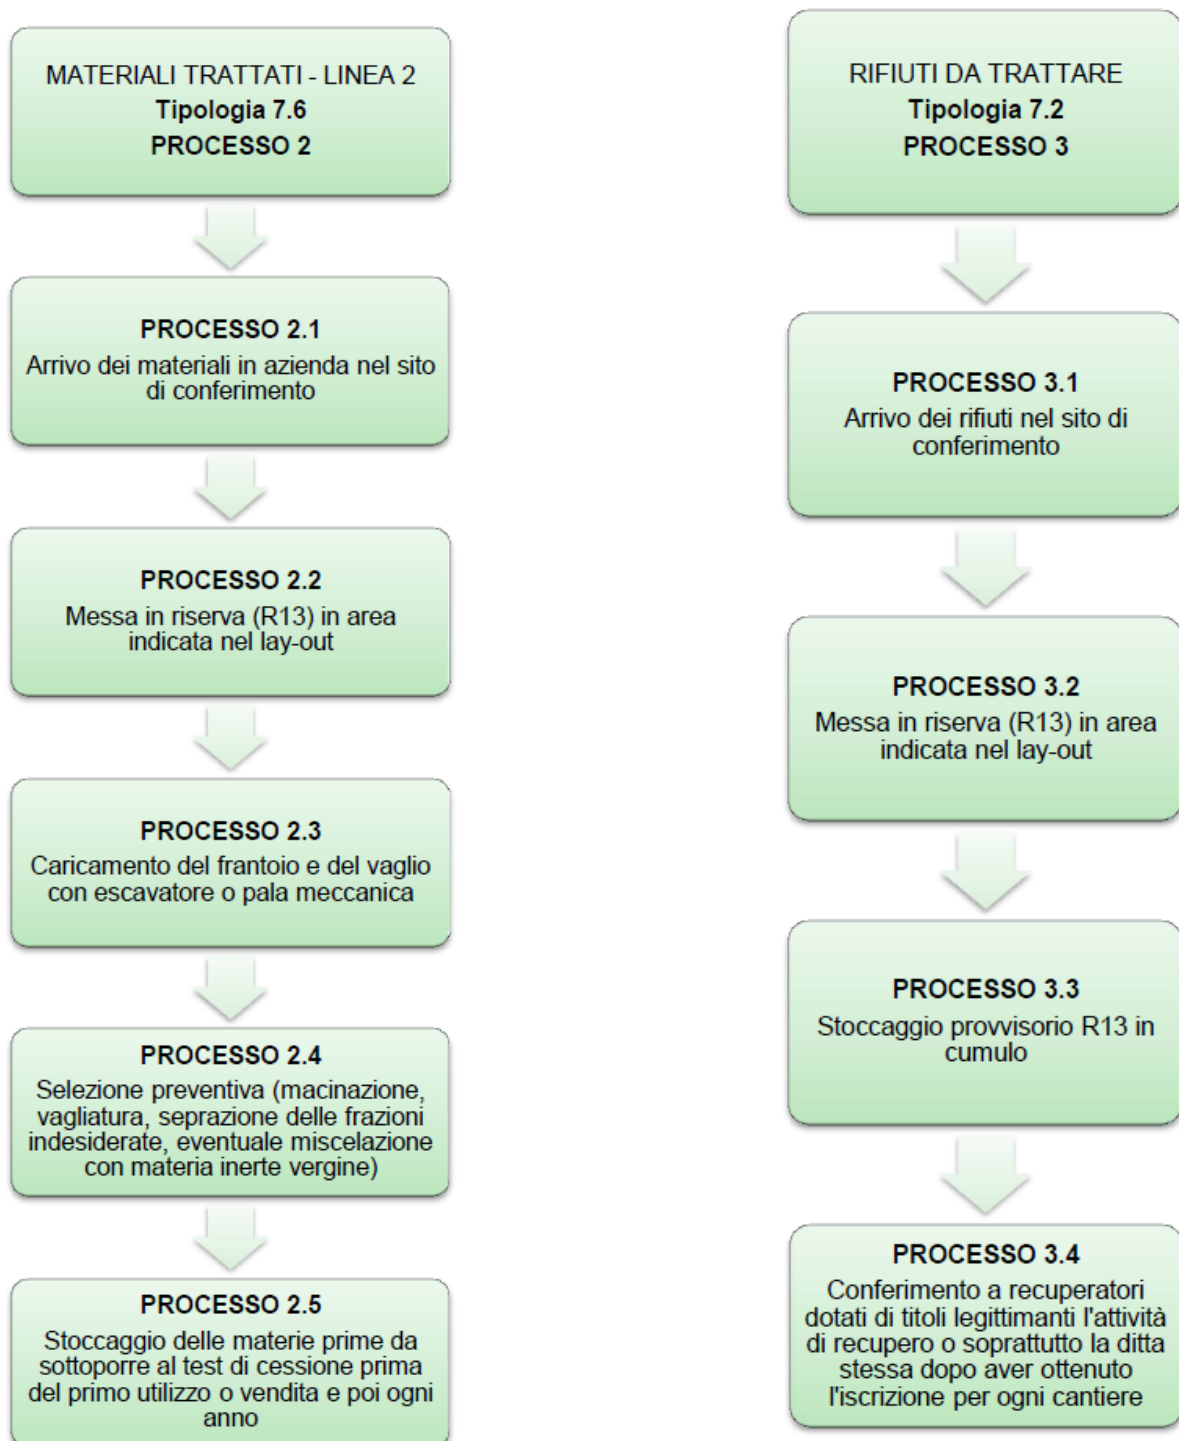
MATERIALI TRATTATI - LINEA 2
Tipologia 7.6
PROCESSO 2

PROCESSO 2.1
Arrivo dei materiali in azienda nel sito di conferimento

PROCESSO 2.2
Messa in riserva (R13) in area indicata nel lay-out

PROCESSO 2.3
Caricamento del frantoio e del vaglio con escavatore o pala meccanica

PROCESSO 2.4
Selezione preventiva (macinazione, vagliatura, seprazione delle frazioni indesiderate, eventuale miscelazione con materia inerte vergine)

PROCESSO 2.5
Stoccaggio delle materie prime da sottoporre al test di cessione prima del primo utilizzo o vendita e poi ogni anno

RIFIUTI DA TRATTARE
Tipologia 7.2
PROCESSO 3

PROCESSO 3.1
Arrivo dei rifiuti nel sito di conferimento

PROCESSO 3.2
Messa in riserva (R13) in area indicata nel lay-out

PROCESSO 3.3
Stoccaggio provvisorio R13 in cumulo

PROCESSO 3.4
Conferimento a recuperatori dotati di titoli legittimanti l'attività di recupero o soprattutto la ditta stessa dopo aver ottenuto l'iscrizione per ogni cantiere